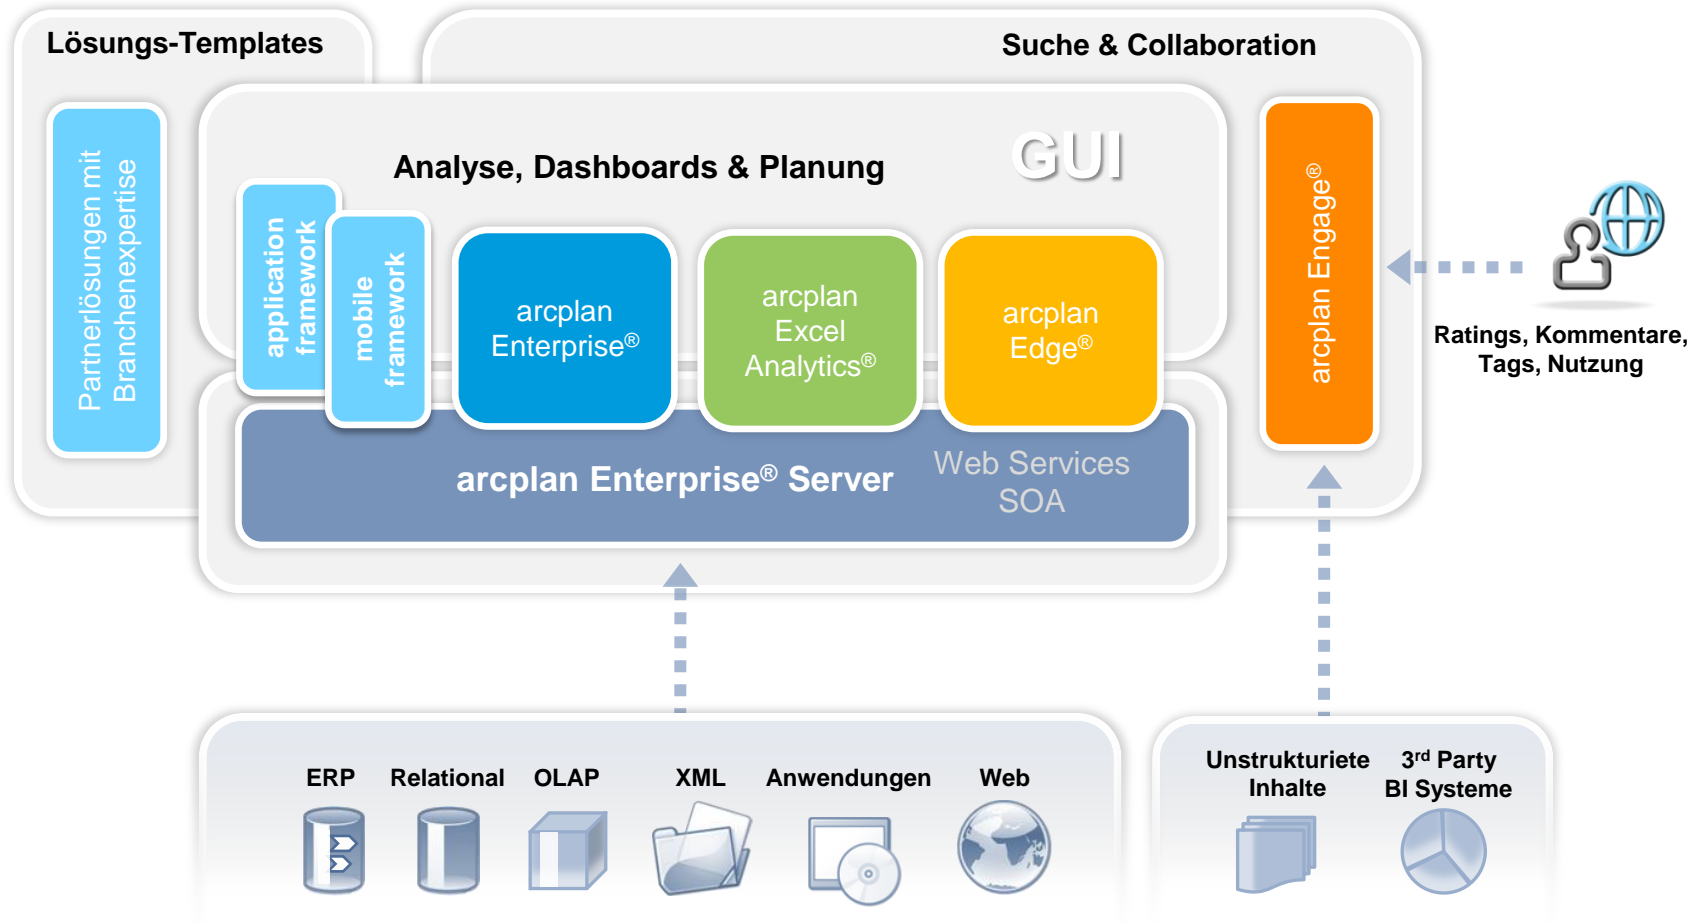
Lösungs-Templates

Suche & Collaboration

Partnerlösungen mit Branchenexpertise

Analyse, Dashboards & Planung

GUI

application framework

mobile framework

arcplan Enterprise®

arcplan Excel Analytics®

arcplan Edge®

arcplan Engage®

Ratings, Kommentare, Tags, Nutzung

arcplan Enterprise® Server

Web Services SOA

ERP

Relational

OLAP

XML

Anwendungen

Web

Unstrukturiete Inhalte

3rd Party BI Systeme